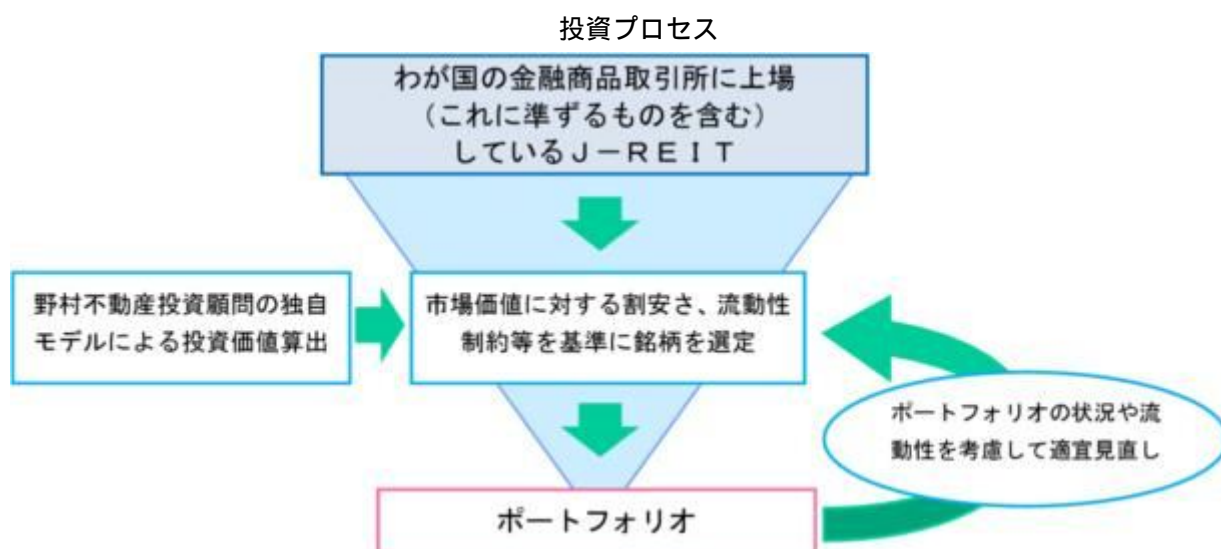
投資プロセス

わが国の金融商品取引所に上場
（これに準ずるものを含む）
しているＪ－ＲＥＩＴ

野村不動産投資顧問の独自モデルによる投資価値算出

市場価値に対する割安さ、流動性制約等を基準に銘柄を選定

ポートフォリオの状況や流動性を考慮して適宜見直し

ポートフォリオ